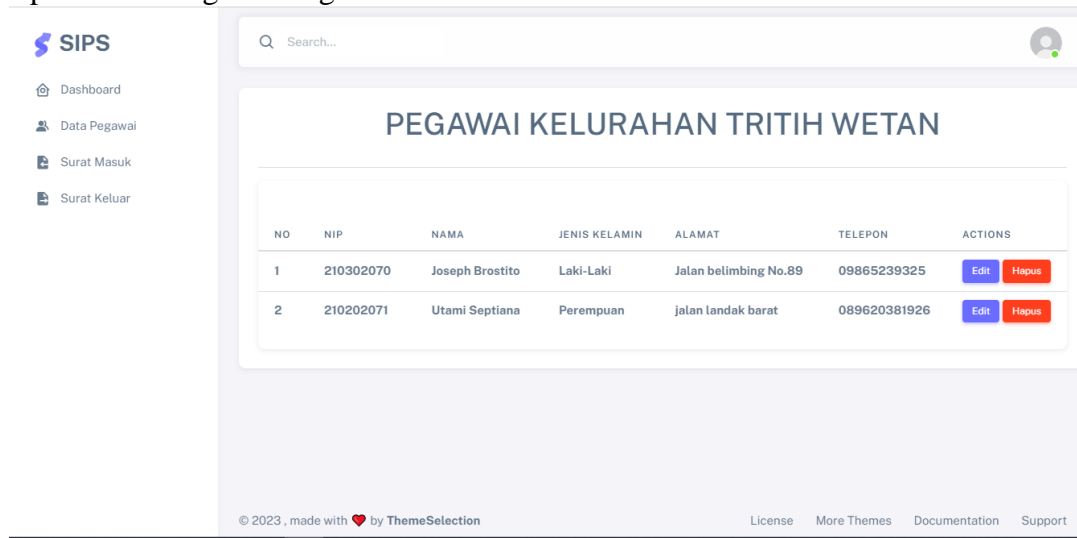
SIPS

Dashboard
Data Pegawai
Surat Masuk
Surat Keluar

Search...

PEGAWAI KELURAHAN TRITIH WETAN

| NO | NIP | NAMA | JENIS KELAMIN | ALAMAT | TELEPON | ACTIONS |
|---|---|---|---|---|---|---|
| 1 | 210302070 | Joseph Brostito | Laki-Laki | Jalan belimbing No.89 | 09865239325 | Edit Hapus |
| 2 | 210202071 | Utami Septiana | Perempuan | jalan landak barat | 089620381926 | Edit Hapus |

© 2023 , made with ♥ by ThemeSelection

License More Themes Documentation Support